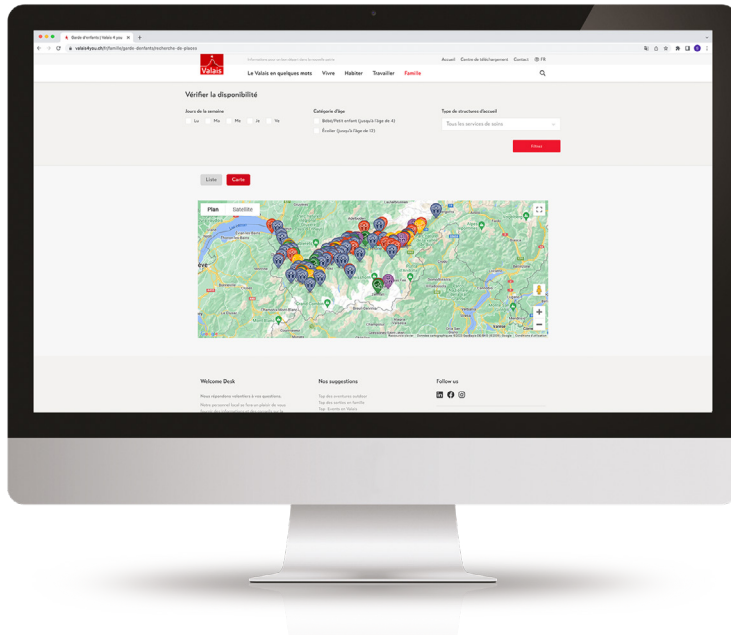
Garde d'enfants | Valais 4 you ×

valais4you.ch/fr/famille/garde-denfants/recherche-de-places

Accueil Centre de téléchargement Contact FR

Valais

Le Valais en quelques mots Vivre Habiter Travailler Famille

Vérifier la disponibilité

Jours de la semaine

Lu Ma Me Je Ve

Catégorie d'âge

Bébé/Petit enfant (jusqu'à l'âge de 4)

Écolier (jusqu'à l'âge de 12)

Type de structures d'accueil

Tous les services de soins

Filtrer

Liste Carte

Plan Satellite

Google

Welcome Desk

Nos suggestions

Follow us